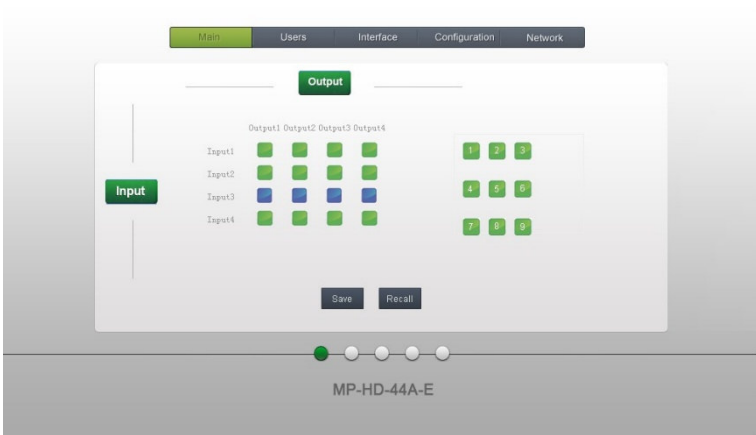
Main Users Interface Configuration Network

Output

Input

| | Output1 | Output2 | Output3 | Output4 |
|---|---|---|---|---|
| Input1 | | | | |
| Input2 | | | | |
| Input3 | | | | |
| Input4 | | | | |

1 2 3
4 5 6
7 8 9

Save Recall

MP-HD-44A-E